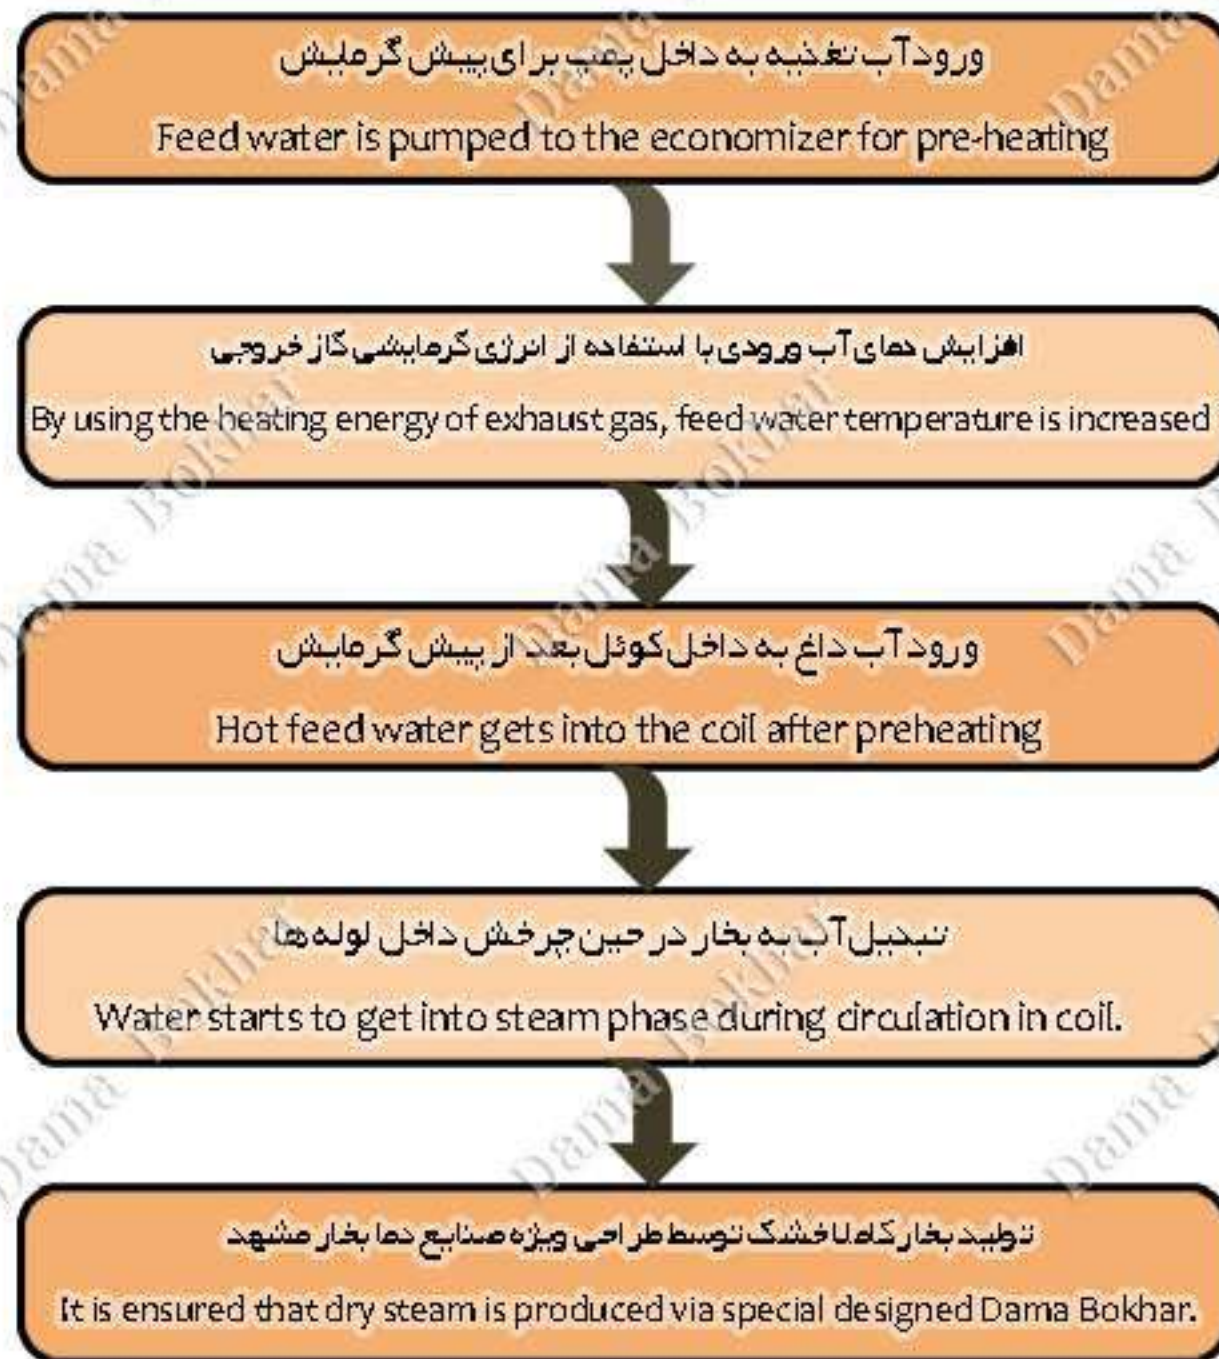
ورود آب تغذیه به داخل پمپ برای پیش گرمایش

Feed water is pumped to the economizer for pre-heating

افزایش دمای آب ورودی با استفاده از انرژی گرمایشی گاز خروجی

By using the heating energy of exhaust gas, feed water temperature is increased

ورود آب داغ به داخل کوئل بعد از پیش گرمایش

Hot feed water gets into the coil after preheating

تبدیل آب به بخار در حین چرخش داخل لوله ها

Water starts to get into steam phase during circulation in coil.

تولید بخار کاملا خشک توسط طراحی ویژه صنایع دما بخار مشهد

It is ensured that dry steam is produced via special designed Dama Bokhar.

Dama Bokhar Dama Bokhar Dama Bokhar Dama Bokhar Dama Dama Dama Dama Dama Dama Dama Dama Dama